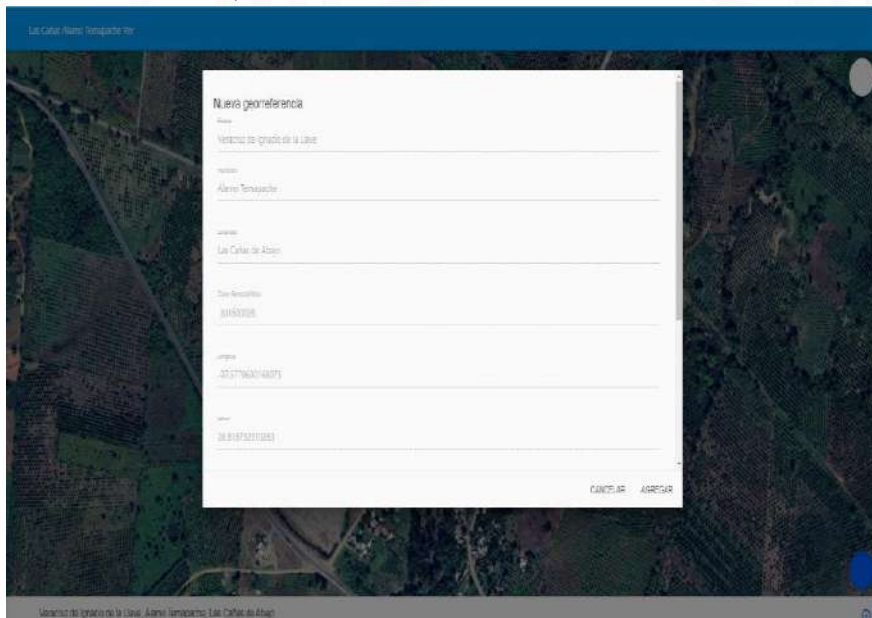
Las Cañas Álamo Temapache Ver.

Nueva georreferencia

Estado
Veracruz de Ignacio de la Llave

Municipio
Álamo Temapache

Localidad
Las Cañas de Abajo

Clave Geoestadística
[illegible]

Longitud
-97.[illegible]

Latitud
20.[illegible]

CANCELAR AGREGAR

Veracruz de Ignacio de la Llave, Álamo Temapache, Las Cañas de Abajo